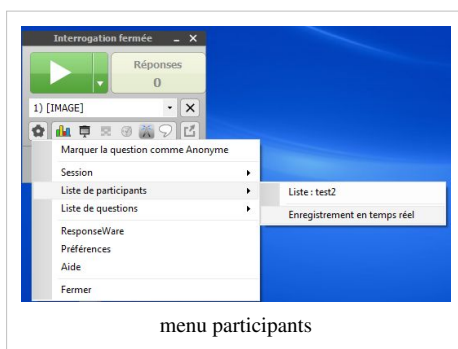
Interrogation fermée _ ×

Réponses
0

1) [IMAGE]

Marquer la question comme Anonyme

Session

Liste de participants

Liste de questions

ResponseWare

Préférences

Aide

Fermer

Liste : test2

Enregistrement en temps réel

menu participants